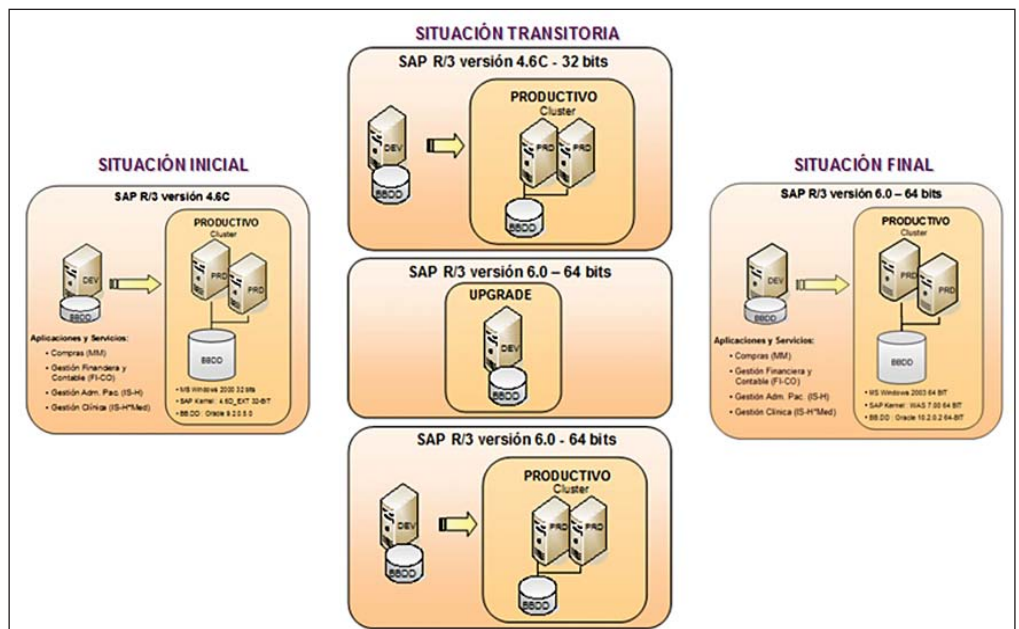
SITUACIÓN INICIAL

SAP R/3 versión 4.6C

DEV

BBDD

PRODUCTIVO
Cluster

PRD

PRD

BBDD

Aplicaciones y Servicios:
• Compras (MM)
• Gestión Financiera y Contable (FI-CO)
• Gestión Adm. Pac. (IS-H)
• Gestión Clínica (IS-H*Med)

• MS Windows 2000 32 bits
• SAP Kernel: 4.6D_EXT 32-BIT
• BB.DD.: Oracle 9.2.0.5.0

SITUACIÓN TRANSITORIA

SAP R/3 versión 4.6C - 32 bits

DEV

BBDD

PRODUCTIVO
Cluster

PRD

PRD

BBDD

SAP R/3 versión 6.0 – 64 bits

UPGRADE

DEV

BBDD

SAP R/3 versión 6.0 - 64 bits

DEV

BBDD

PRODUCTIVO
Cluster

PRD

PRD

BBDD

SITUACIÓN FINAL

SAP R/3 versión 6.0 – 64 bits

DEV

BBDD

PRODUCTIVO
Cluster

PRD

PRD

BBDD

Aplicaciones y Servicios:
• Compras (MM)
• Gestión Financiera y Contable (FI-CO)
• Gestión Adm. Pac. (IS-H)
• Gestión Clínica (IS-H*Med)

• MS Windows 2003 64 BIT
• SAP Kernel: WAS 7.00 64 BIT
• BB.DD.: Oracle 10.2.0.2 64-BIT